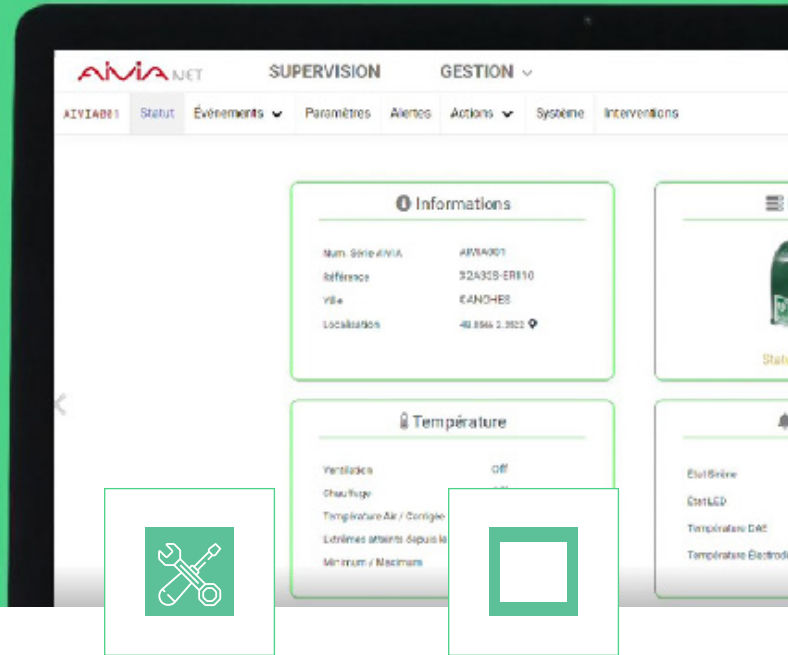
AIVIA NET SUPERVISION GESTION

AIVIA001 Statut Événements Paramètres Alertes Actions Système Interventions

Informations

Num. Série AIVIA AIVIA001
Référence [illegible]
Ville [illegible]
Localisation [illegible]

Statu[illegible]

Température

Ventilation Off
Chauffage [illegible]
Température Air / Corrigée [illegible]
Extrêmes atteints depuis le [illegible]
Minimum / Maximum

État Sirène
État LED
Température DAE
Température Électrod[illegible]